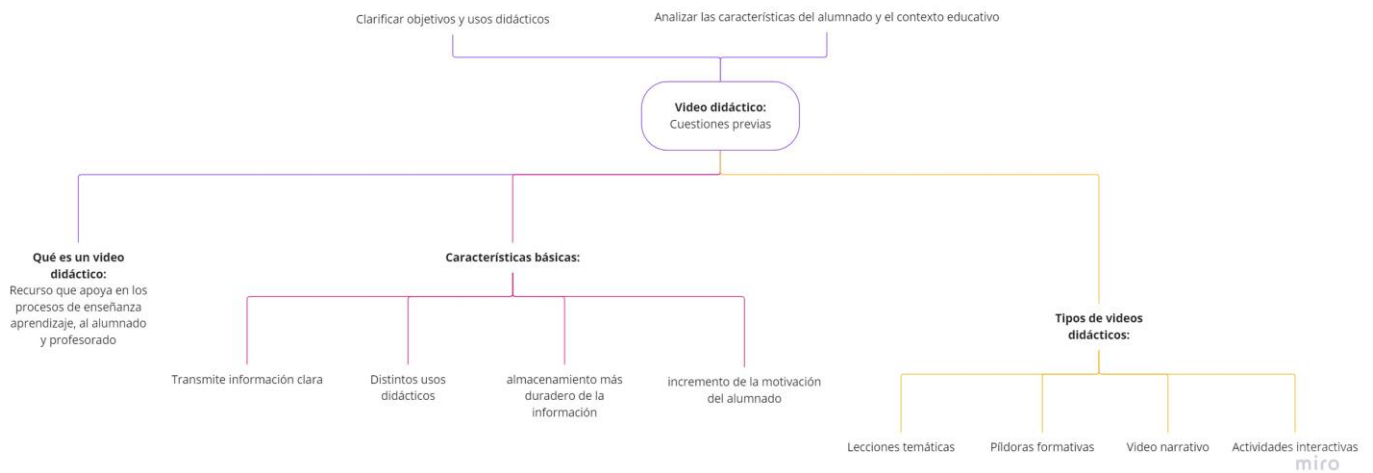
Clarificar objetivos y usos didácticos

Analizar las características del alumnado y el contexto educativo

**Video didáctico:**
Cuestiones previas

**Qué es un video didáctico:**
Recurso que apoya en los procesos de enseñanza aprendizaje, al alumnado y profesorado

**Características básicas:**

Transmite información clara

Distintos usos didácticos

almacenamiento más duradero de la información

incremento de la motivación del alumnado

**Tipos de videos didácticos:**

Lecciones temáticas

Píldoras formativas

Video narrativo

Actividades interactivas

miro